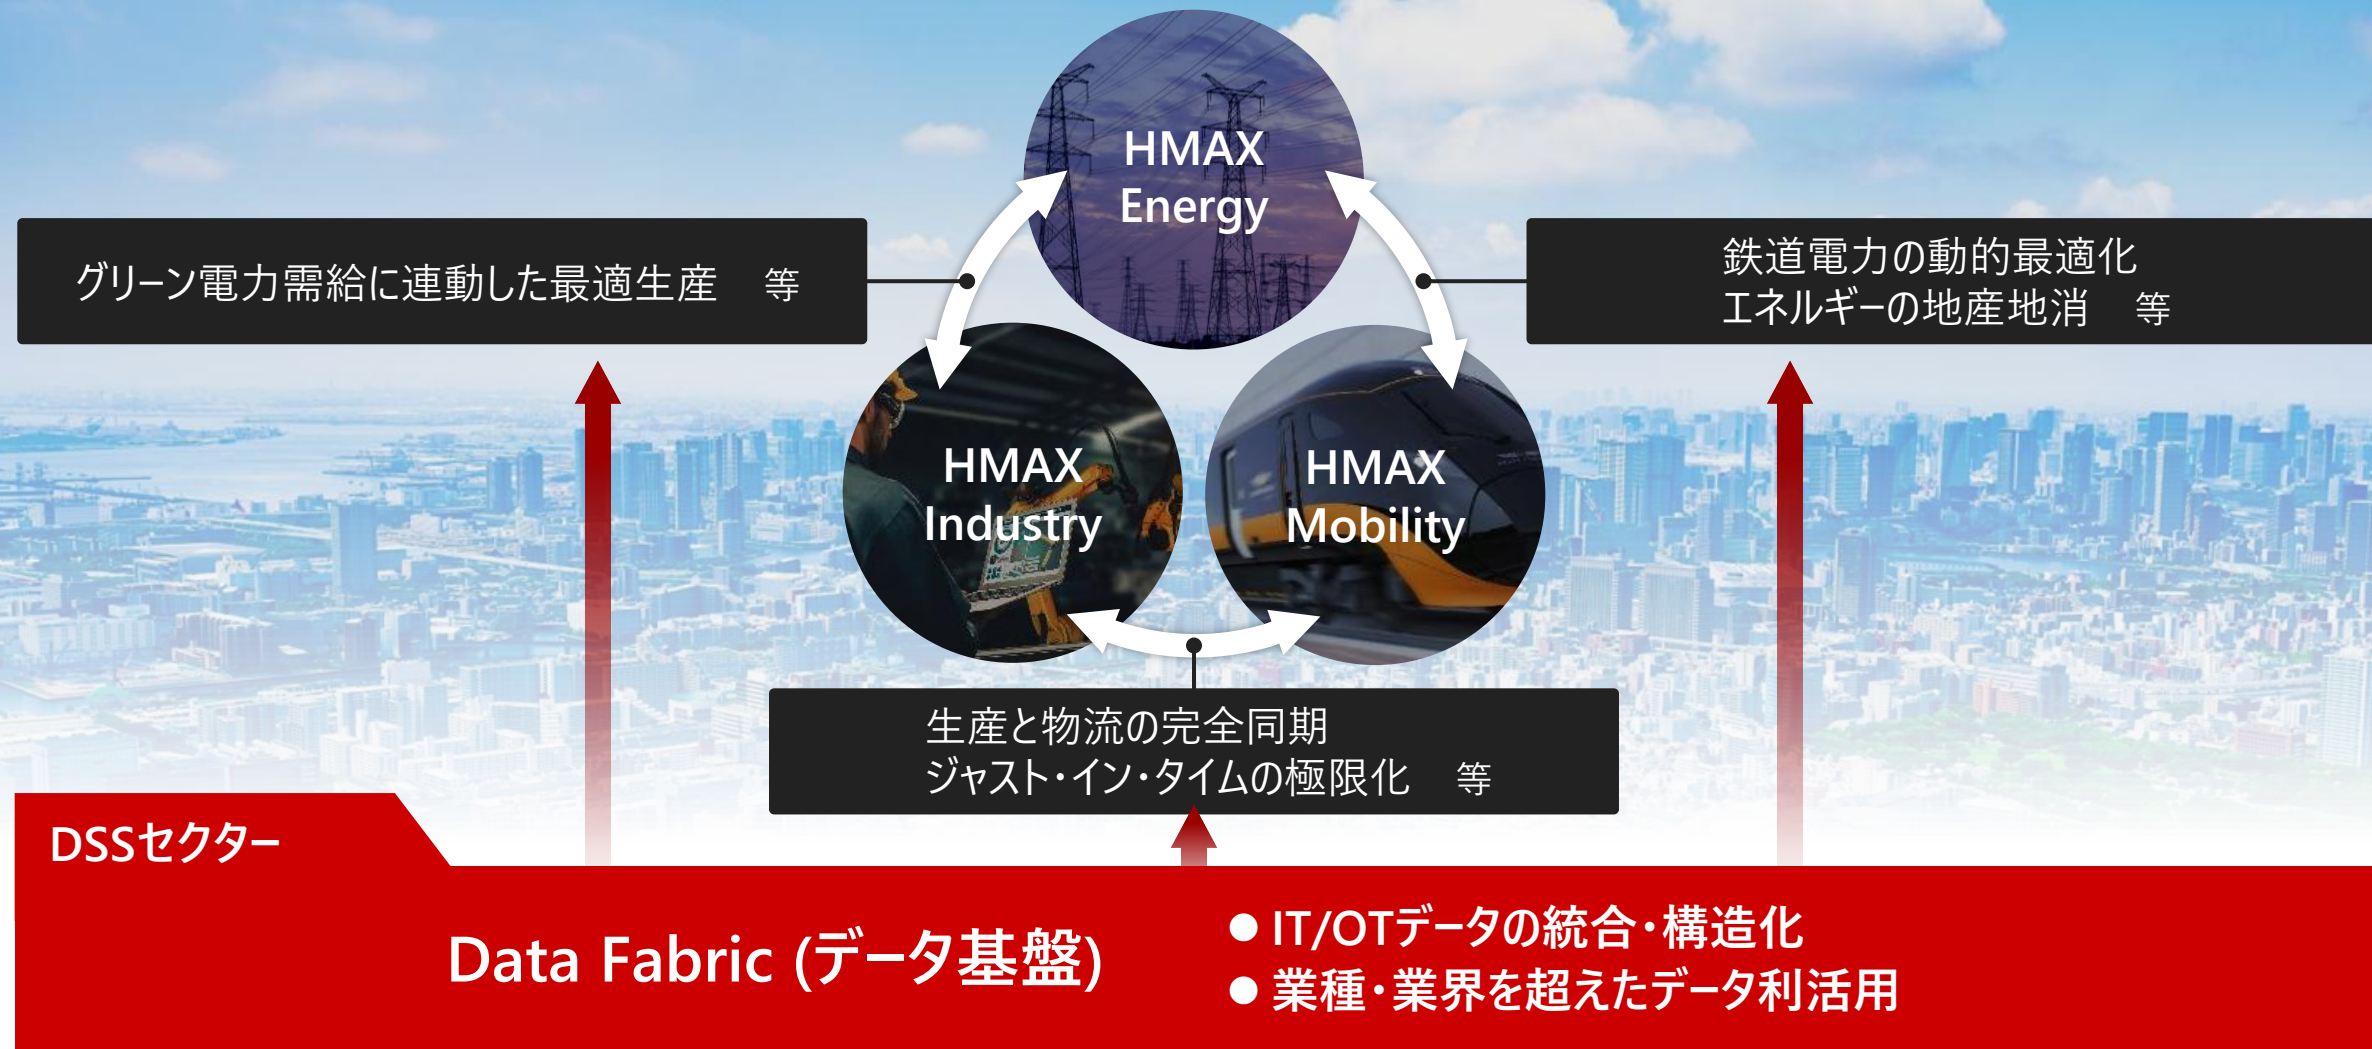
HMAX Energy

グリーン電力需給に連動した最適生産　等

鉄道電力の動的最適化
エネルギーの地産地消　等

HMAX Industry

HMAX Mobility

生産と物流の完全同期
ジャスト・イン・タイムの極限化　等

DSSセクター

Data Fabric (データ基盤)

● IT/OTデータの統合・構造化
● 業種・業界を超えたデータ利活用